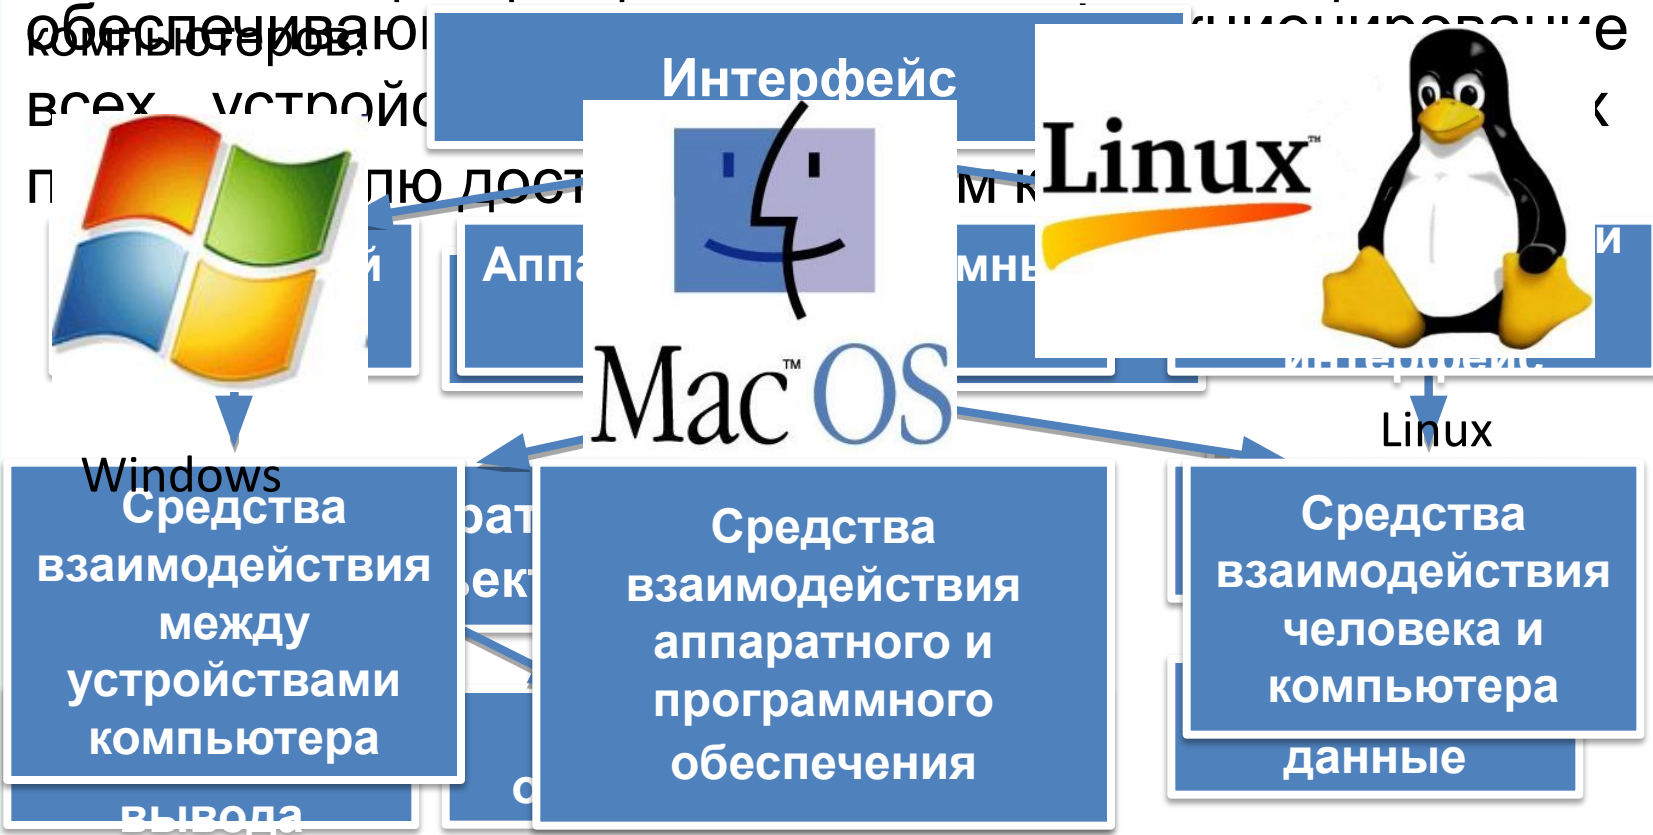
обеспечиваю компьютеров: функционирование всех устройс к п лю дост м к

Интерфейс

Linux

й

Аппа

мны

и

Mac OS

интерфейс

Windows

Linux

Средства взаимодействия между устройствами компьютера

рат

ект

Средства взаимодействия аппаратного и программного обеспечения

Средства взаимодействия человека и компьютера

данные

вывода

с